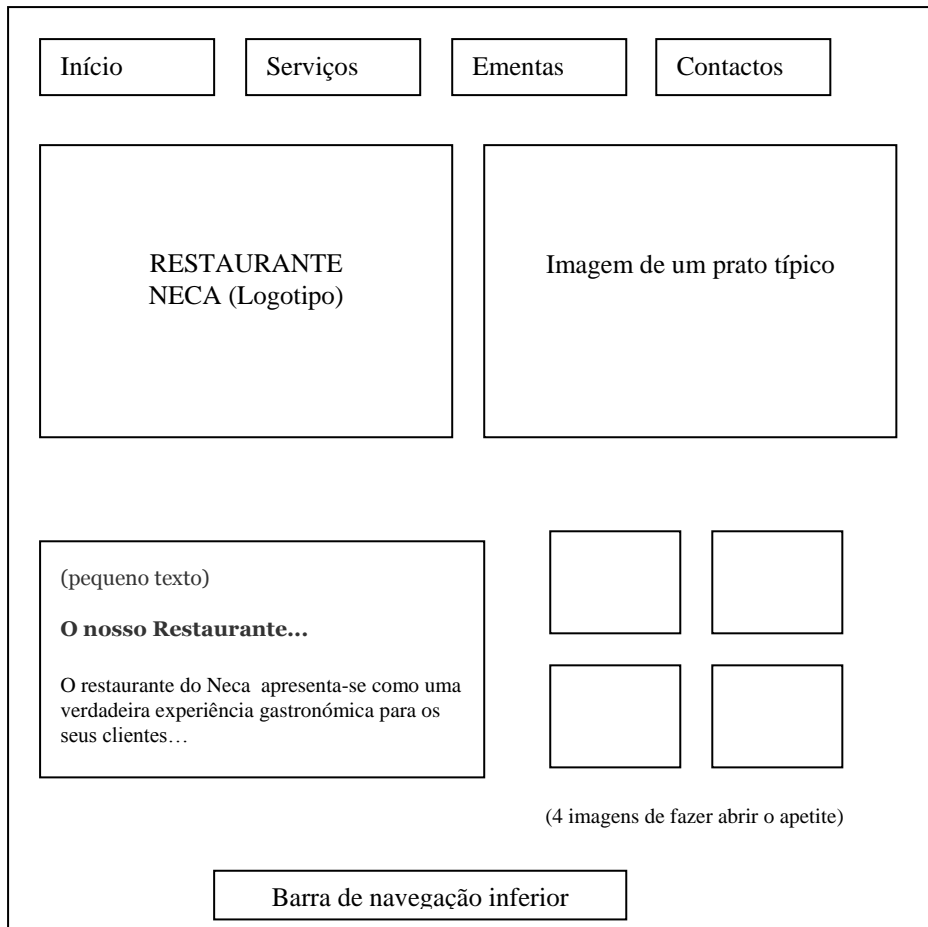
Início

Serviços

Ementas

Contactos

RESTAURANTE NECA (Logotipo)

Imagem de um prato típico

(pequeno texto)

**O nosso Restaurante…**

O restaurante do Neca apresenta-se como uma verdadeira experiência gastronómica para os seus clientes…

(4 imagens de fazer abrir o apetite)

Barra de navegação inferior